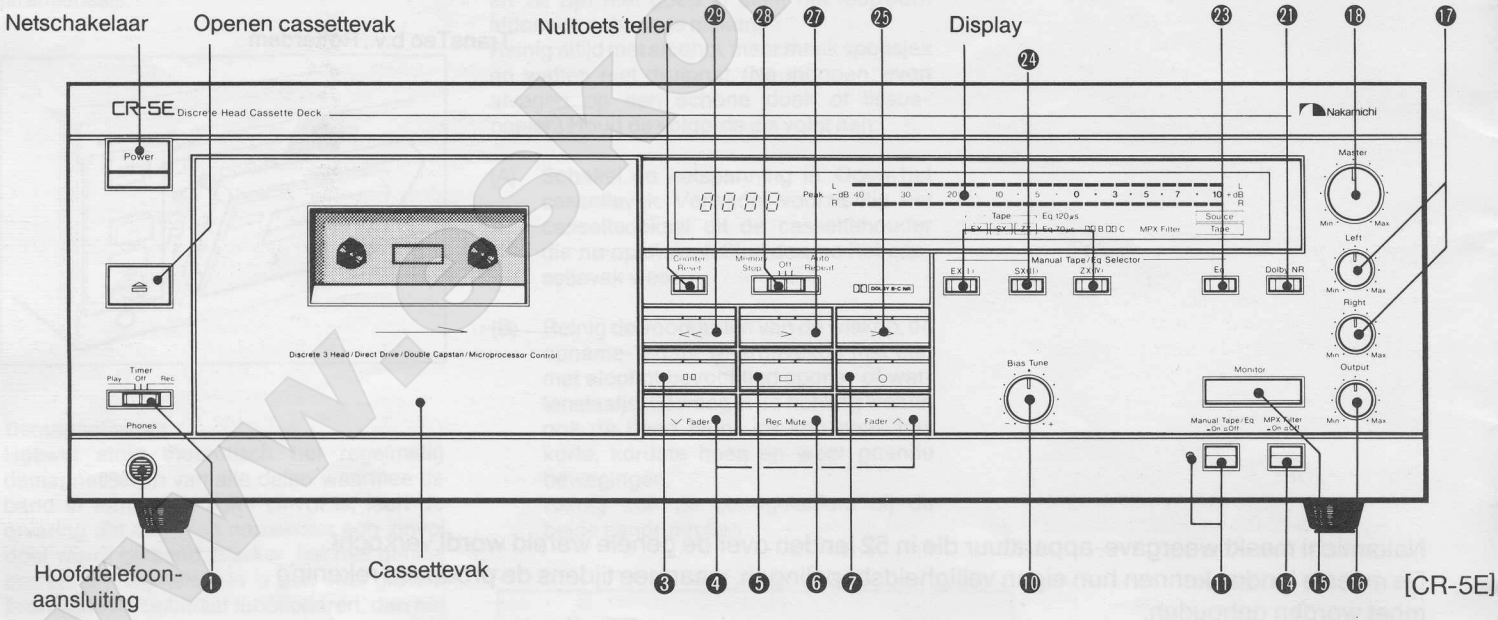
Netschakelaar

Openen cassettevak

Nultoets teller

29 28 27 25

Display

24

23 21 18 17

CR-5E Discrete Head Cassette Deck

Nakamichi

Power

Timer
Play Off Rec

Phones

Discrete 3 Head / Direct Drive / Double Capstan / Microprocessor Control

8888

Peak
L
-dB 40 30 20 10 5 0 3 5 7 10 +dB
R

Tape Eq 120µs
EX SX ZX Eq 70µs B C MPX Filter Source Tape

Counter Reset

Memory Stop Off Auto Repeat

DOLBY B-C NR

Manual Tape / Eq Selector

EX I SX II ZX IV Eq Dolby NR

Master
Min Max

Left
Min Max

Right
Min Max

Output
Min Max

Bias Tune

Monitor

Manual Tape / Eq On Off

MPX Filter On Off

Fader

Rec Mute

Fader

Hoofdtelefoonaansluiting

1

Cassettevak

3 4 5 6 7 10 11 14 15 16

[CR-5E]

Nakamichi muziekweergave-apparatuur die in 52 landen over de gehele wereld wordt verkocht.

Om er zeker van te kunnen zijn en uw veiligheid te garanderen, moet u tijdens de plaatsing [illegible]

moet worden gebruikt.